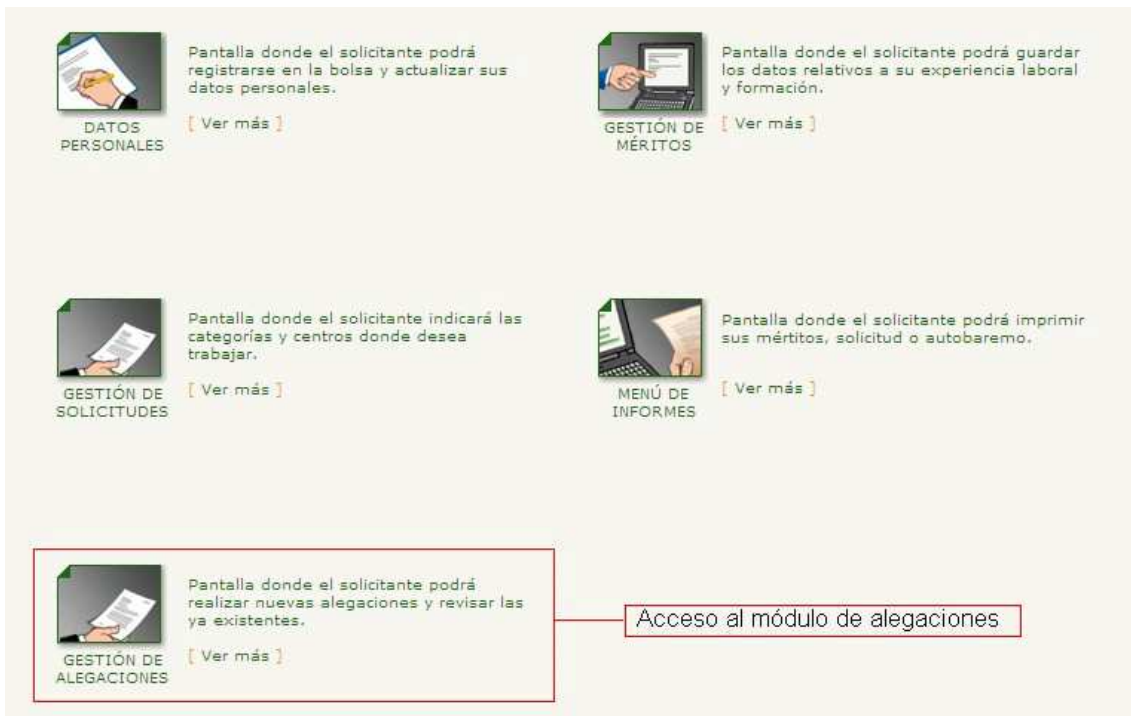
DATOS PERSONALES

Pantalla donde el solicitante podrá registrarse en la bolsa y actualizar sus datos personales.

[ Ver más ]

GESTIÓN DE MÉRITOS

Pantalla donde el solicitante podrá guardar los datos relativos a su experiencia laboral y formación.

[ Ver más ]

GESTIÓN DE SOLICITUDES

Pantalla donde el solicitante indicará las categorías y centros donde desea trabajar.

[ Ver más ]

MENÚ DE INFORMES

Pantalla donde el solicitante podrá imprimir sus mértitos, solicitud o autobaremo.

[ Ver más ]

GESTIÓN DE ALEGACIONES

Pantalla donde el solicitante podrá realizar nuevas alegaciones y revisar las ya existentes.

[ Ver más ]

Acceso al módulo de alegaciones